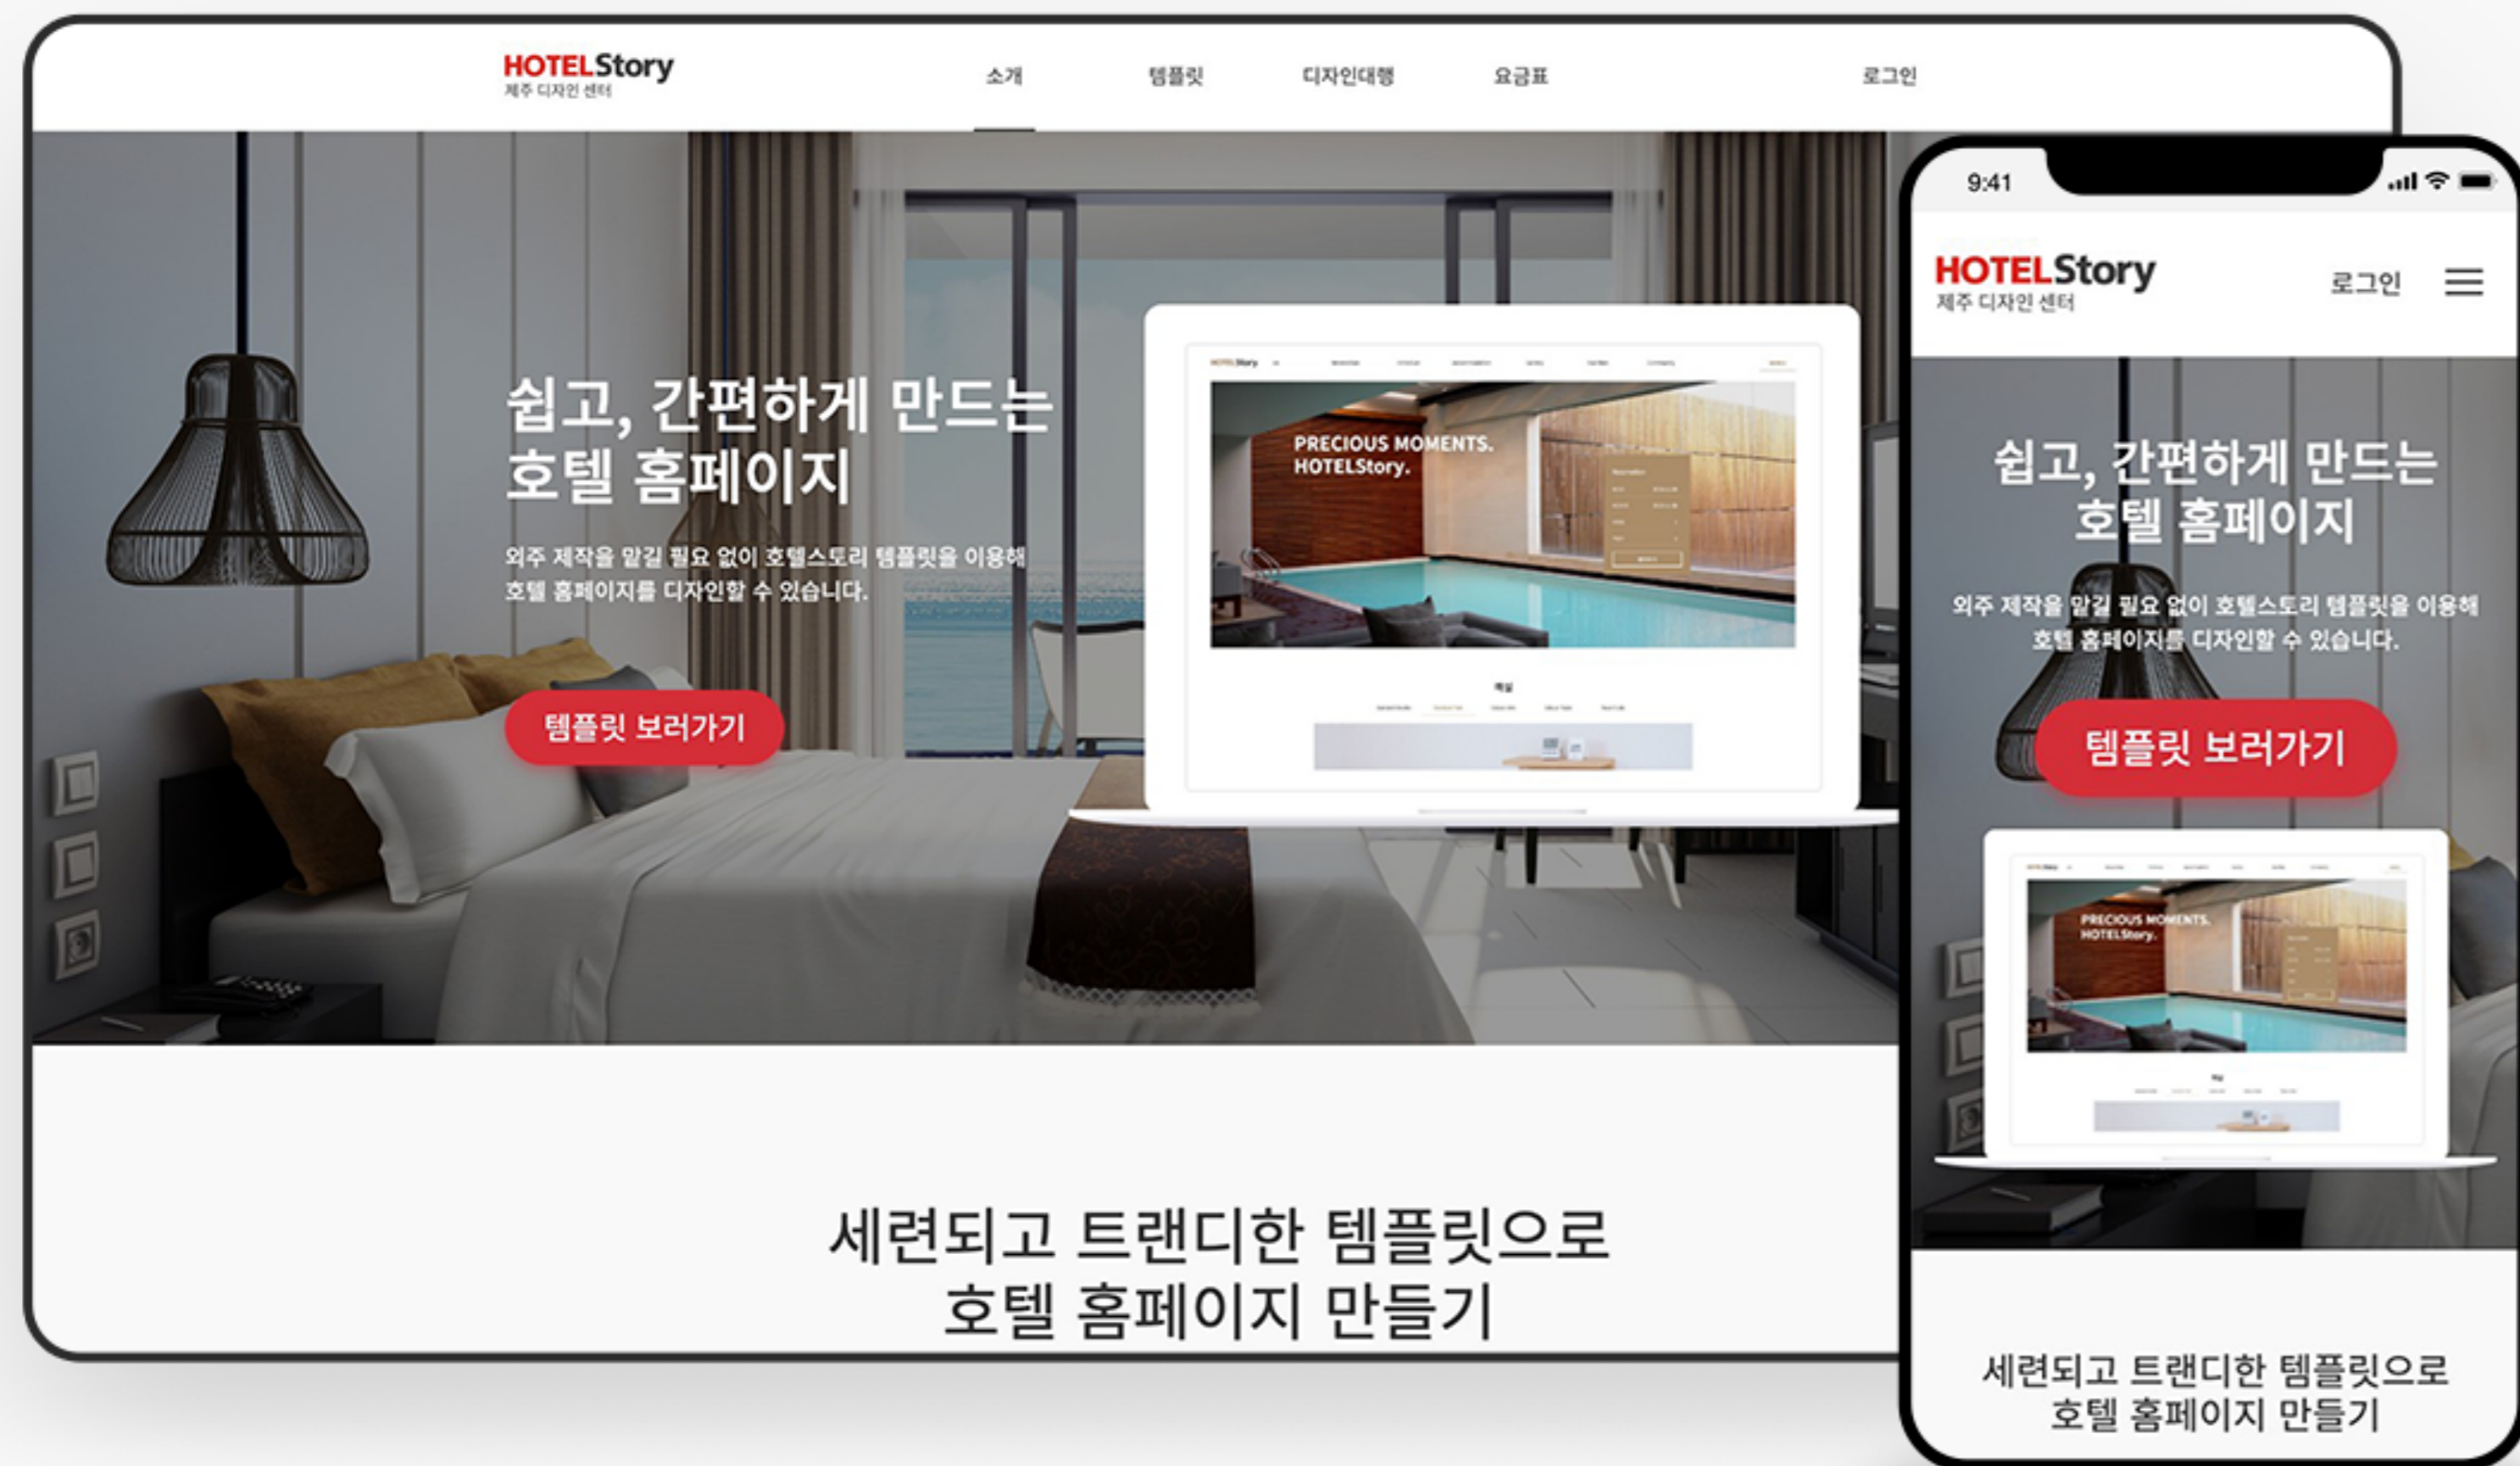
HOTELStory
제주 디자인 센터

소개 템플릿 디자인대행 요금표 로그인

쉽고, 간편하게 만드는
호텔 홈페이지

외주 제작을 맡길 필요 없이 호텔스토리 템플릿을 이용해
호텔 홈페이지를 디자인할 수 있습니다.

템플릿 보러가기

PRECIOUS MOMENTS.
HOTELStory.

세련되고 트랜디한 템플릿으로
호텔 홈페이지 만들기

9:41

HOTELStory
제주 디자인 센터

로그인

쉽고, 간편하게 만드는
호텔 홈페이지

외주 제작을 맡길 필요 없이 호텔스토리 템플릿을 이용해
호텔 홈페이지를 디자인할 수 있습니다.

템플릿 보러가기

PRECIOUS MOMENTS.
HOTELStory.

세련되고 트랜디한 템플릿으로
호텔 홈페이지 만들기